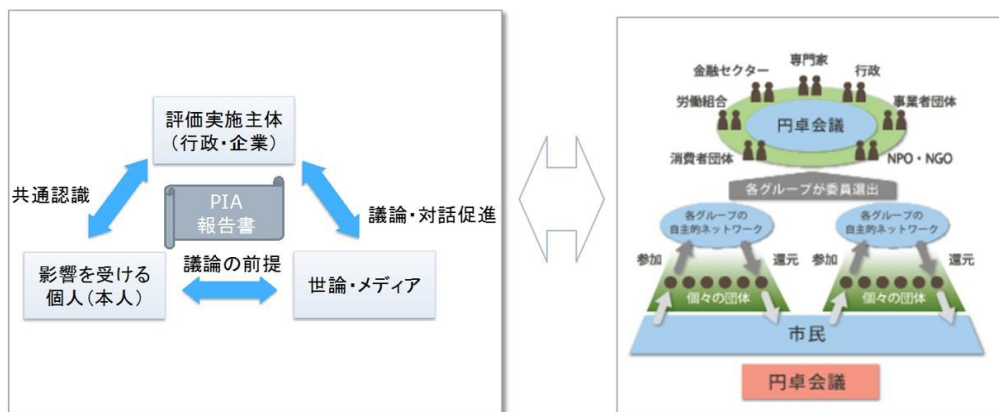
評価実施主体
（行政・企業）

共通認識

PIA
報告書

議論・対話促進

影響を受ける
個人（本人）

議論の前提

世論・メディア

金融セクター
専門家
行政
労働組合
事業者団体
円卓会議
消費者団体
NPO・NGO
各グループが委員選出
各グループの
自主的ネットワーク
各グループの
自主的ネットワーク
参加
還元
参加
還元
個々の団体
個々の団体
市民

円卓会議